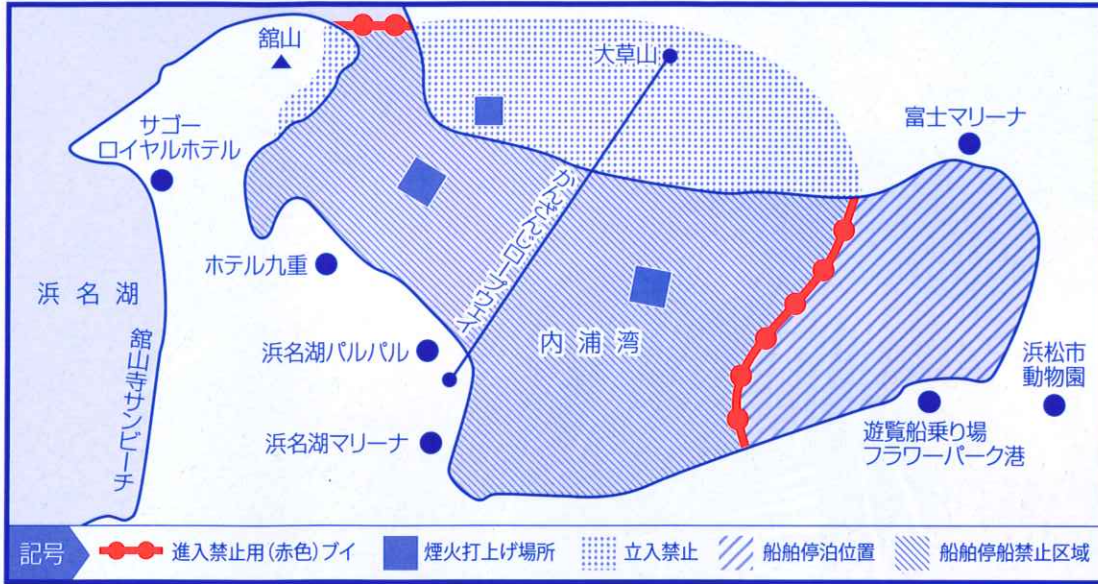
舘山

大草山

サゴー
ロイヤルホテル

富士マリーナ

かんざんじロープウェイ

浜名湖

ホテル九重

舘山寺サンビーチ

浜名湖パルパル

内浦湾

浜松市
動物園

浜名湖マリーナ

遊覧船乗り場
フラワーパーク港

記号　進入禁止用（赤色）ブイ　煙火打上げ場所　立入禁止　船舶停泊位置　船舶停船禁止区域